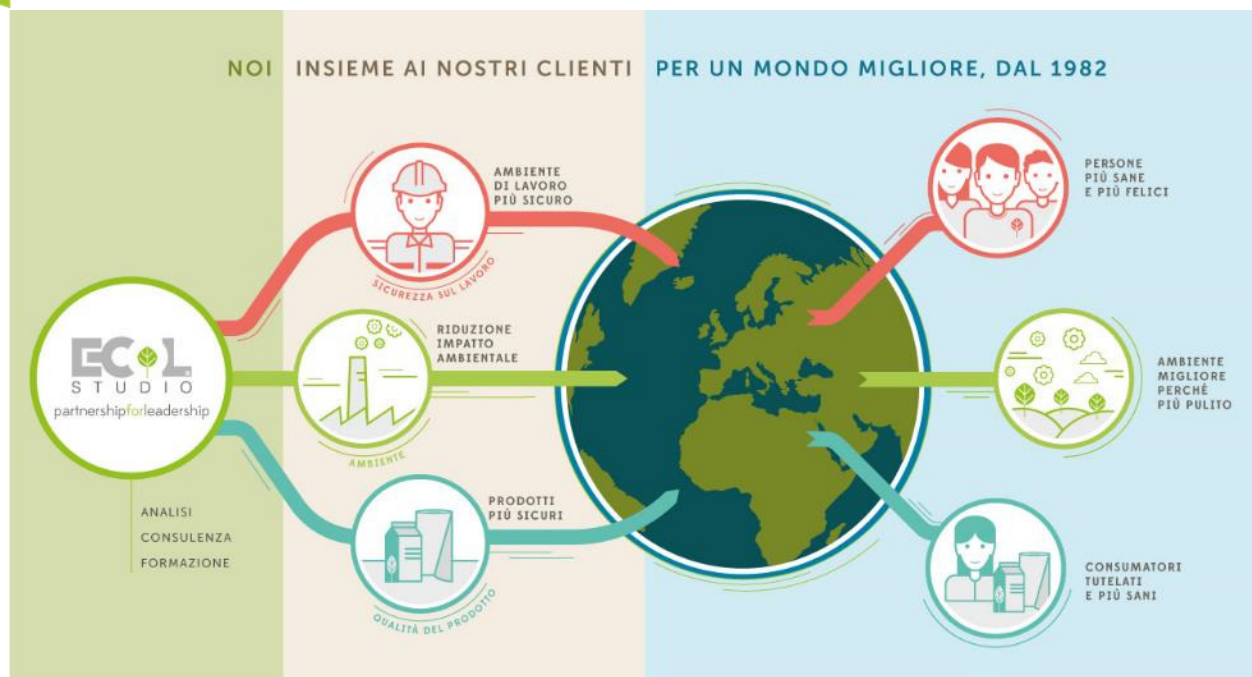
NOI INSIEME AI NOSTRI CLIENTI PER UN MONDO MIGLIORE, DAL 1982

ECOL STUDIO
partnershipforleadership

ANALISI
CONSULENZA
FORMAZIONE

AMBIENTE DI LAVORO PIÙ SICURO

SICUREZZA SUL LAVORO

RIDUZIONE IMPATTO AMBIENTALE

AMBIENTE

PRODOTTI PIÙ SICURI

QUALITÀ DEL PRODOTTO

PERSONE PIÙ SANE E PIÙ FELICI

AMBIENTE MIGLIORE PERCHÈ PIÙ PULITO

CONSUMATORI TUTELATI E PIÙ SANI